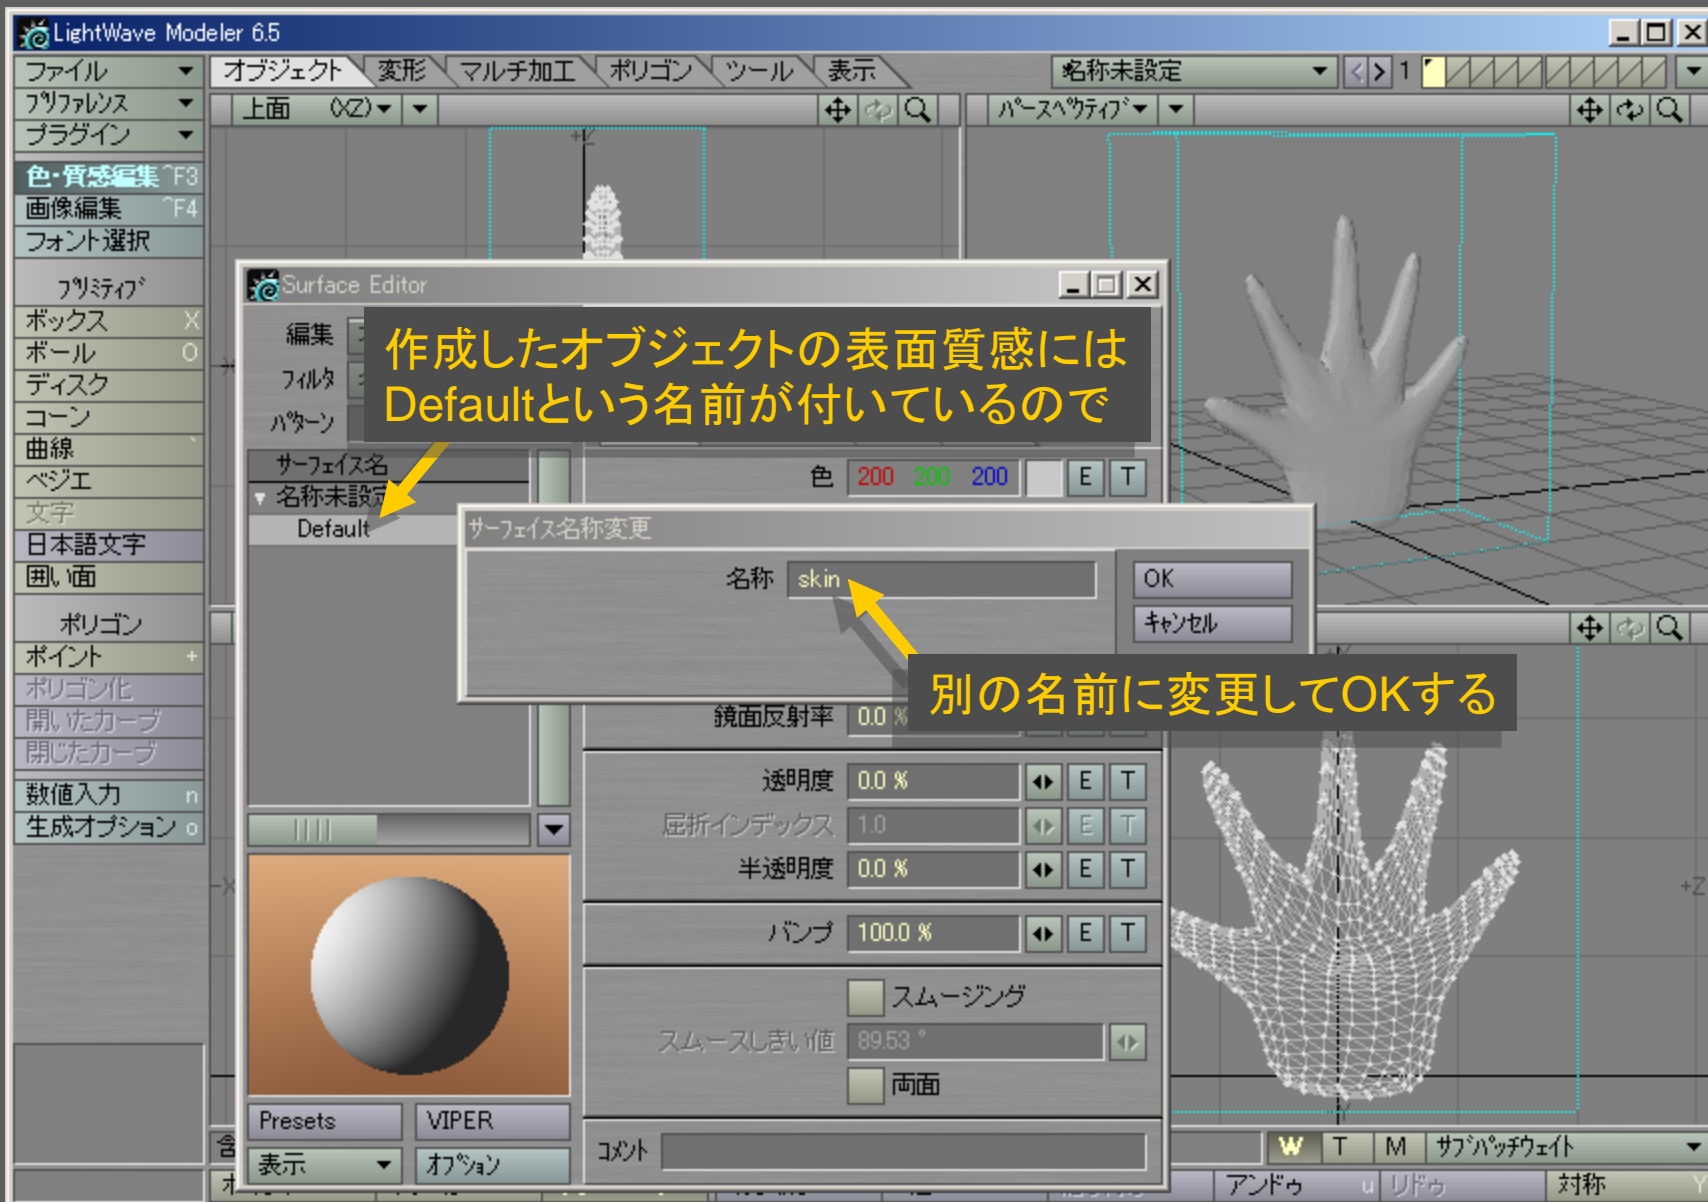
LightWave Modeler 6.5

ファイル
ﾌﾟﾘﾌｧﾚﾝｽ
プラグイン
色・質感編集 ^F3
画像編集 ^F4
フォント選択
ﾌﾟﾘﾐﾃｨﾌﾞ
ボックス X
ボール O
ディスク
コーン
曲線
ベジエ
文字
日本語文字
囲い面
ポリゴン
ポイント +
ポリゴン化
開いたカーブ
閉じたカーブ
数値入力 n
生成オプション o

オブジェクト 変形 マルチ加工 ポリゴン ツール 表示
名称未設定 1
上面 (XZ)
ﾊﾟｰｽﾍﾟｸﾃｨﾌﾞ

Surface Editor
編集
ﾌｨﾙﾀ
ﾊﾟﾀｰﾝ
サーフェイス名
名称未設定
Default
色 200 200 200 E T

作成したオブジェクトの表面質感には Defaultという名前が付いているので

サーフェイス名称変更
名称 skin
OK
キャンセル

別の名前に変更してOKする

鏡面反射率 0.0 %
透明度 0.0 % E T
屈折インデックス 1.0 E T
半透明度 0.0 % E T
バンプ 100.0 % E T
スムージング
スムースしきい値 89.53 °
両面
Presets VIPER
表示 ｵﾌﾟｼｮﾝ
ｺﾒﾝﾄ

W T M ｻﾌﾞﾊﾟｯﾁｳｪｲﾄ
アンドゥ u リドゥ
対称